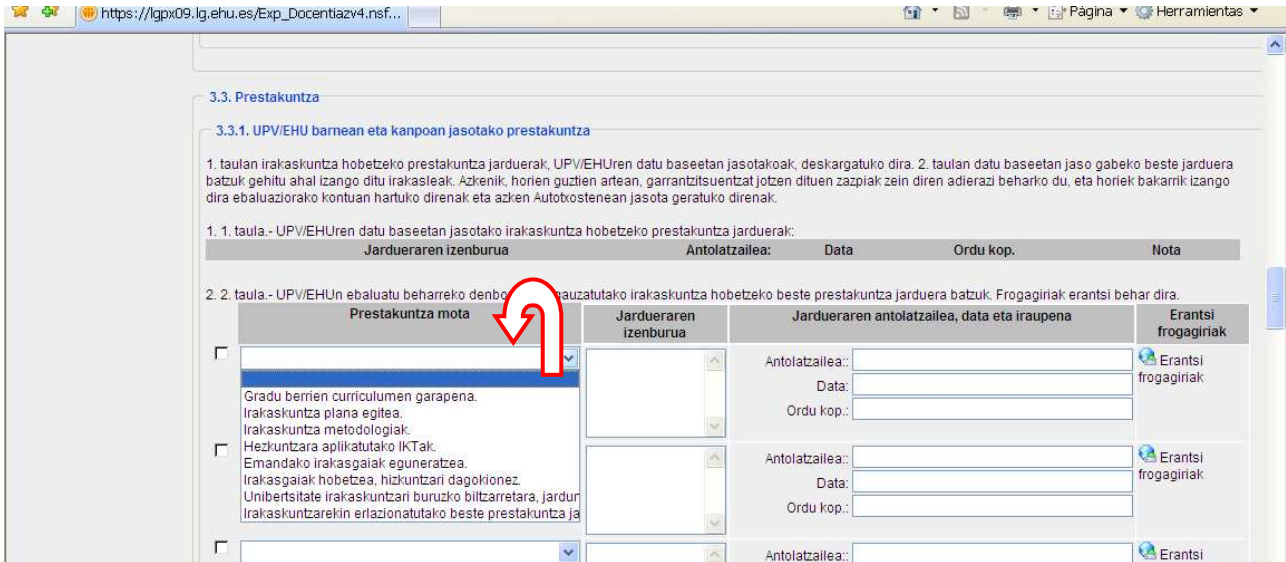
https://lgpx09.lg.ehu.es/Exp_Docentiazv4.nsf...

Página ▼ Herramientas ▼

3.3. Prestakuntza

3.3.1. UPV/EHU barnean eta kanpoan jasotako prestakuntza

1. taulan irakaskuntza hobetzeko prestakuntza jarduerak, UPV/EHUren datu baseetan jasotakoak, deskargatuko dira. 2. taulan datu baseetan jaso gabeko beste jarduera batzuk gehitu ahal izango ditu irakasleak. Azkenik, horien guztien artean, garrantzitsuentzat jotzen dituen zazpiak zein diren adierazi beharko du, eta horiek bakarrik izango dira ebaluaziorako kontuan hartuko direnak eta azken Autotxostenean jasota geratuko direnak.

1. 1. taula.- UPV/EHUren datu baseetan jasotako irakaskuntza hobetzeko prestakuntza jarduerak:

| Jardueraren izenburua | Antolatzailea: | Data | Ordu kop. | Nota |
|---|---|---|---|---|

2. 2. taula.- UPV/EHUn ebaluatu beharreko denbo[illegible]auzatutako irakaskuntza hobetzeko beste prestakuntza jarduera batzuk. Frogagiriak erantsi behar dira.

| | Prestakuntza mota | Jardueraren izenburua | Jardueraren antolatzailea, data eta iraupena | Erantsi frogagiriak |
|---|---|---|---|---|
| ☐ | Gradu berrien curriculumen garapena. Irakaskuntza plana egitea. Irakaskuntza metodologiak. Hezkuntzara aplikatutako IKTak. Emandako irakasgaiak eguneratzea. Irakasgaiak hobetzea, hizkuntzari dagokionez. Unibertsitate irakaskuntzari buruzko biltzarretara, jardun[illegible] Irakaskuntzarekin erlazionatutako beste prestakuntza ja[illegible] | | Antolatzailea:: Data: Ordu kop.: | Erantsi frogagiriak |
| ☐ | | | Antolatzailea:: Data: Ordu kop.: | Erantsi frogagiriak |
| ☐ | | | Antolatzailea:: | Erantsi |